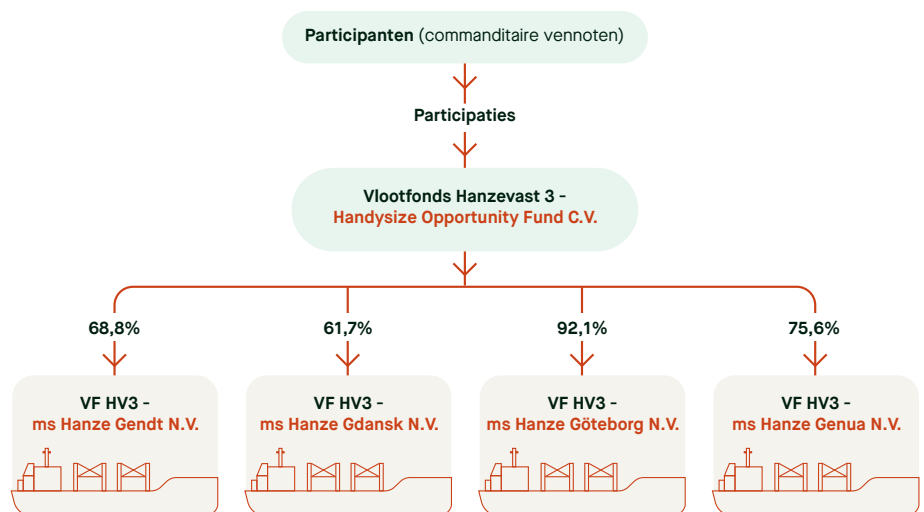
Participanten (commanditaire vennoten)

Participaties

Vlootfonds Hanzevast 3 - Handysize Opportunity Fund C.V.

68,8%

61,7%

92,1%

75,6%

VF HV3 - ms Hanze Gendt N.V.

VF HV3 - ms Hanze Gdansk N.V.

VF HV3 - ms Hanze Göteborg N.V.

VF HV3 - ms Hanze Genua N.V.